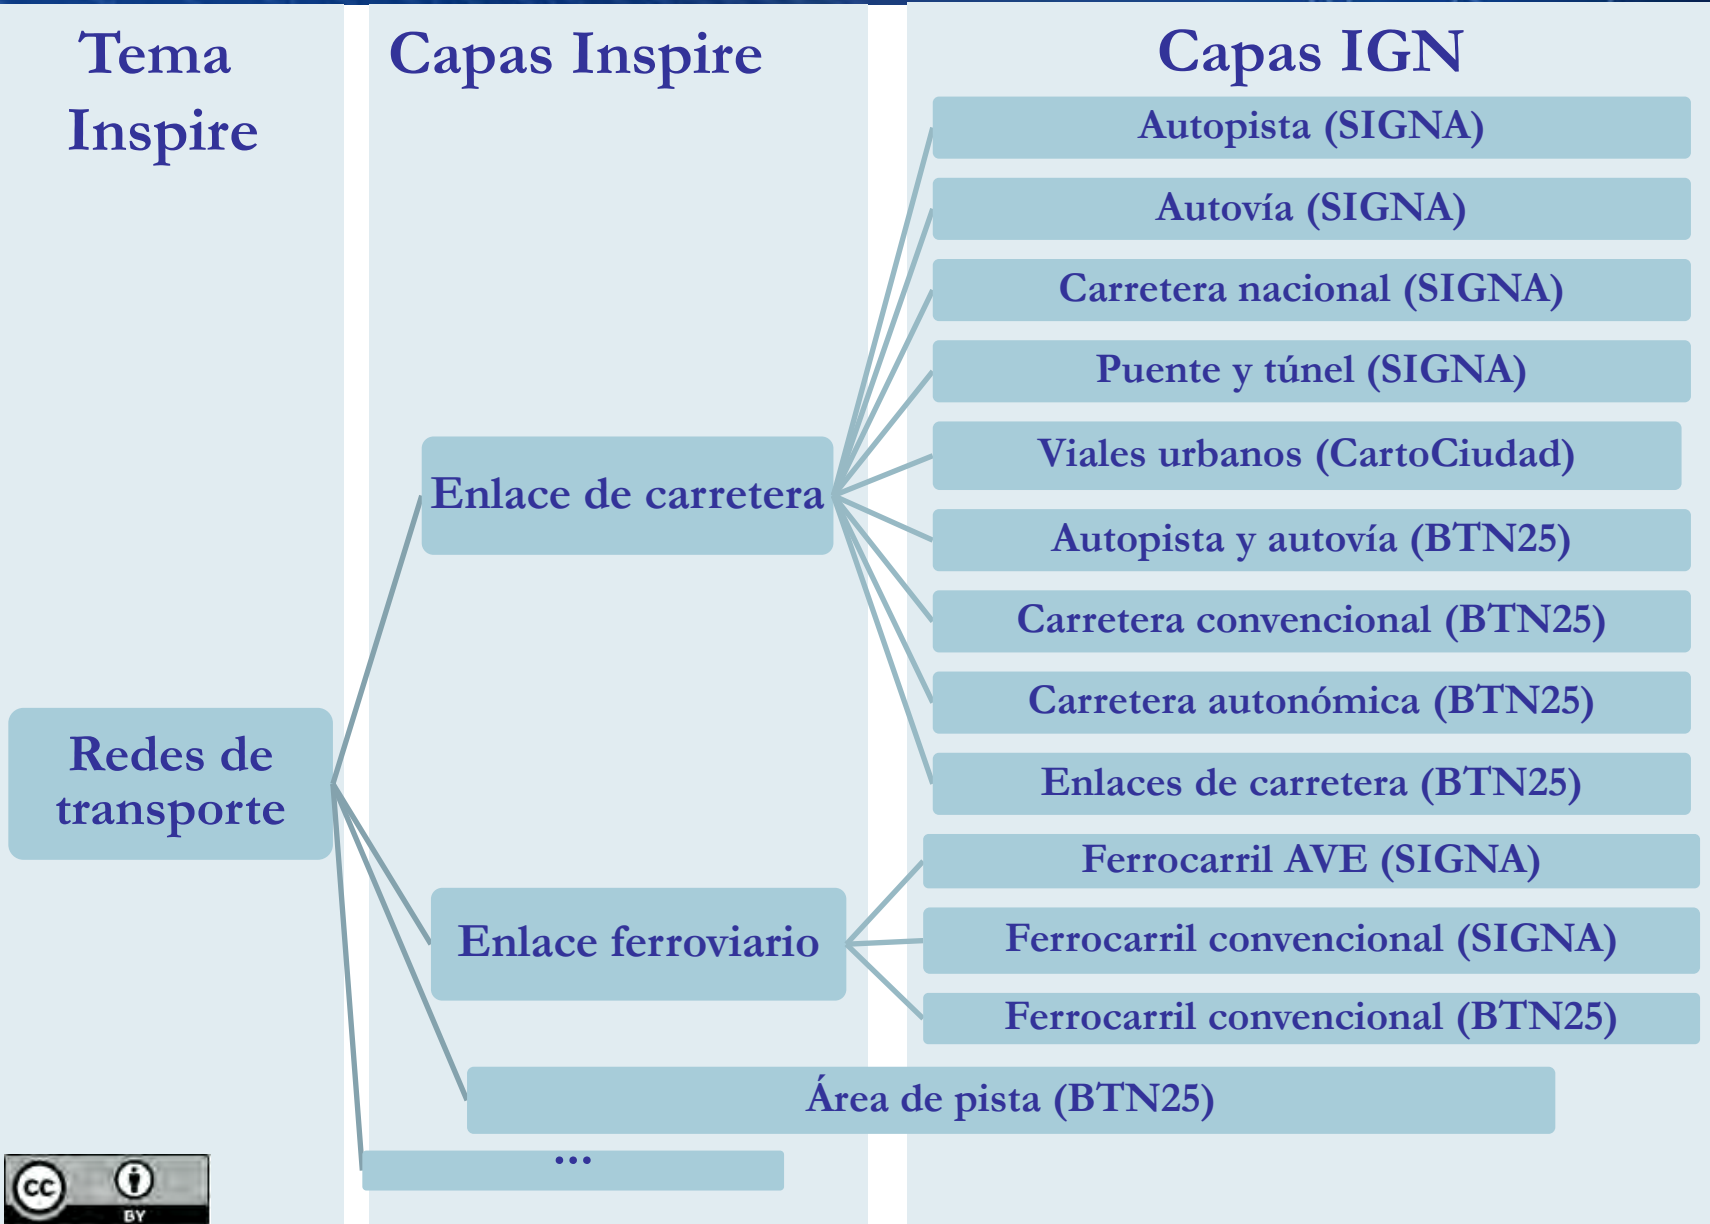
Tema Inspire

Capas Inspire

Capas IGN

Autopista (SIGNA)

Autovía (SIGNA)

Carretera nacional (SIGNA)

Puente y túnel (SIGNA)

Viales urbanos (CartoCiudad)

Enlace de carretera

Autopista y autovía (BTN25)

Carretera convencional (BTN25)

Carretera autonómica (BTN25)

Redes de transporte

Enlaces de carretera (BTN25)

Ferrocarril AVE (SIGNA)

Enlace ferroviario

Ferrocarril convencional (SIGNA)

Ferrocarril convencional (BTN25)

Área de pista (BTN25)

...

cc BY